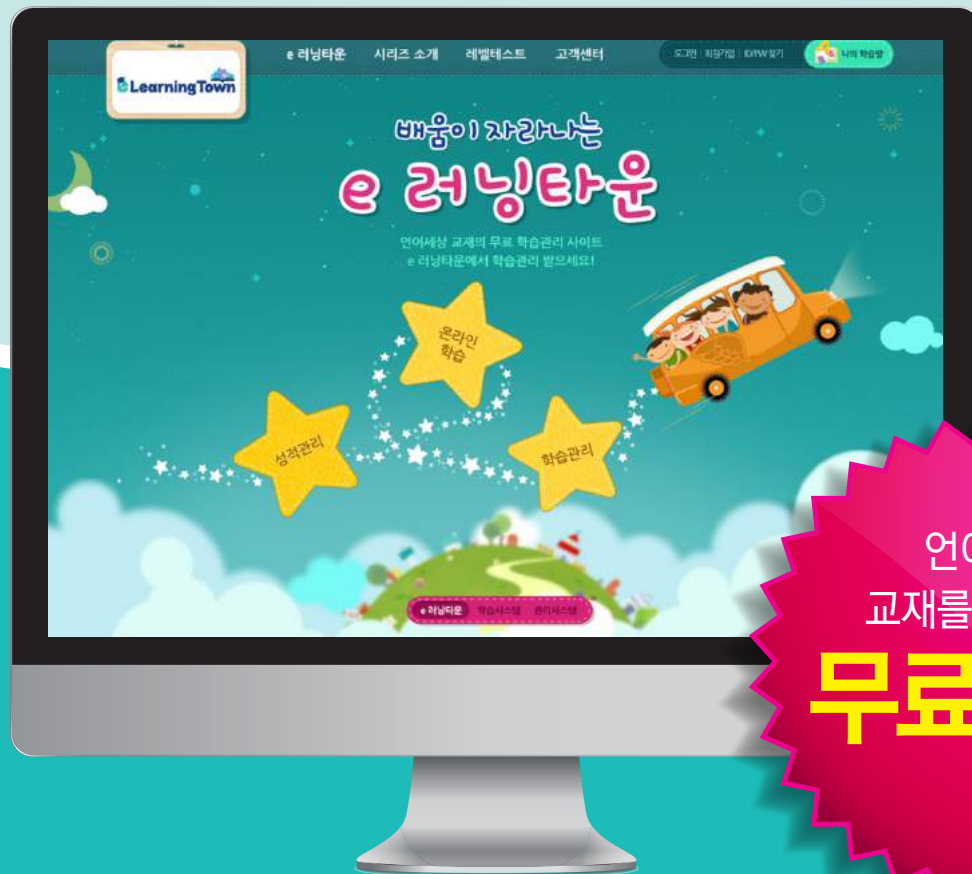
eLearningTown

e 러닝타운 시리즈 소개 레벨테스트 고객센터

로그인 | 회원가입 | ID/PW 찾기 나의 학습방

배움이 자라나는

e 러닝타운

언어세상 교재의 무료 학습관리 사이트
e 러닝타운에서 학습관리 받으세요!

온라인 학습

성적관리

학습관리

e 러닝타운 학습시스템 관리시스템

언어

교재를

무료